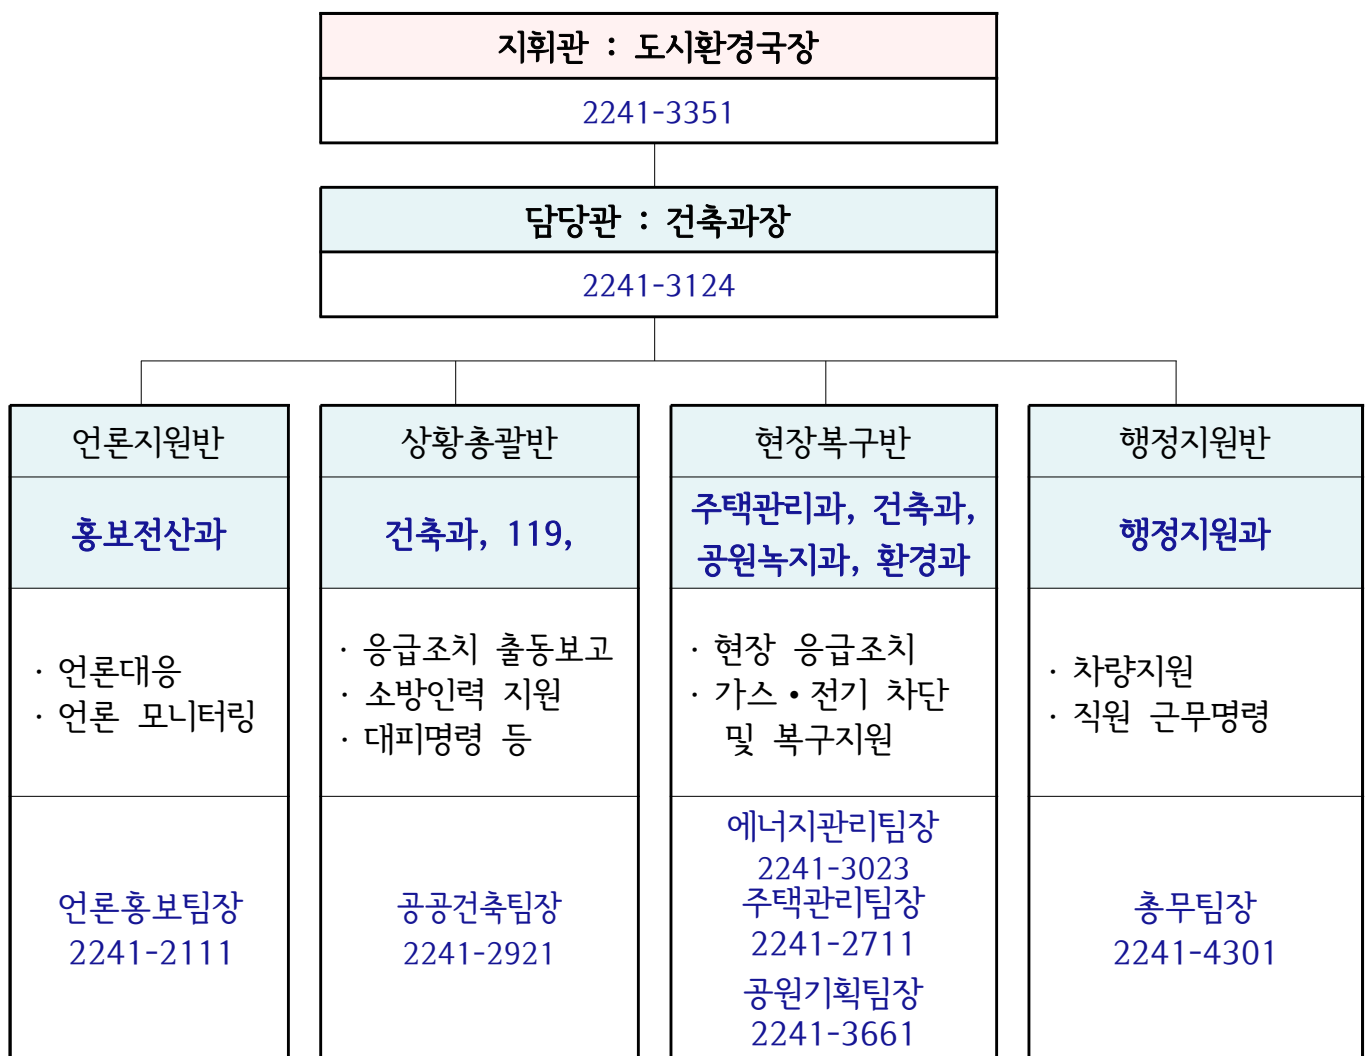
지휘관 : 도시환경국장

2241-3351

담당관 : 건축과장

2241-3124

| 언론지원반 | 상황총괄반 | 현장복구반 | 행정지원반 |
|---|---|---|---|
| 홍보전산과 | 건축과, 119, | 주택관리과, 건축과, 공원녹지과, 환경과 | 행정지원과 |
| · 언론대응 · 언론 모니터링 | · 응급조치 출동보고 · 소방인력 지원 · 대피명령 등 | · 현장 응급조치 · 가스 • 전기 차단 및 복구지원 | · 차량지원 · 직원 근무명령 |
| 언론홍보팀장 2241-2111 | 공공건축팀장 2241-2921 | 에너지관리팀장 2241-3023 주택관리팀장 2241-2711 공원기획팀장 2241-3661 | 총무팀장 2241-4301 |